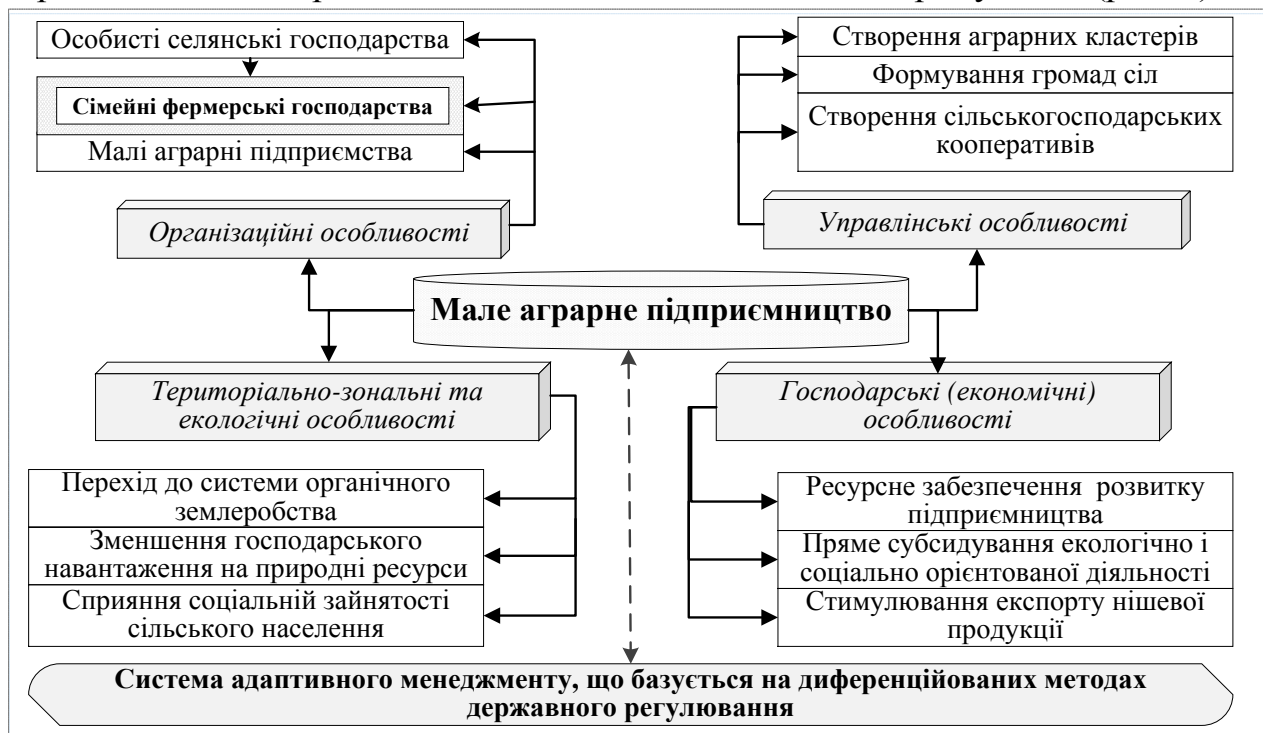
Особисті селянські господарства

Сімейні фермерські господарства

Малі аграрні підприємства

Організаційні особливості

Створення аграрних кластерів

Формування громад сіл

Створення сільськогосподарських кооперативів

Управлінські особливості

Мале аграрне підприємництво

Територіально-зональні та екологічні особливості

Господарські (економічні) особливості

Перехід до системи органічного землеробства

Зменшення господарського навантаження на природні ресурси

Сприяння соціальній зайнятості сільського населення

Ресурсне забезпечення розвитку підприємництва

Пряме субсидування екологічно і соціально орієнтованої діяльності

Стимулювання експорту нішевої продукції

Система адаптивного менеджменту, що базується на диференційованих методах державного регулювання